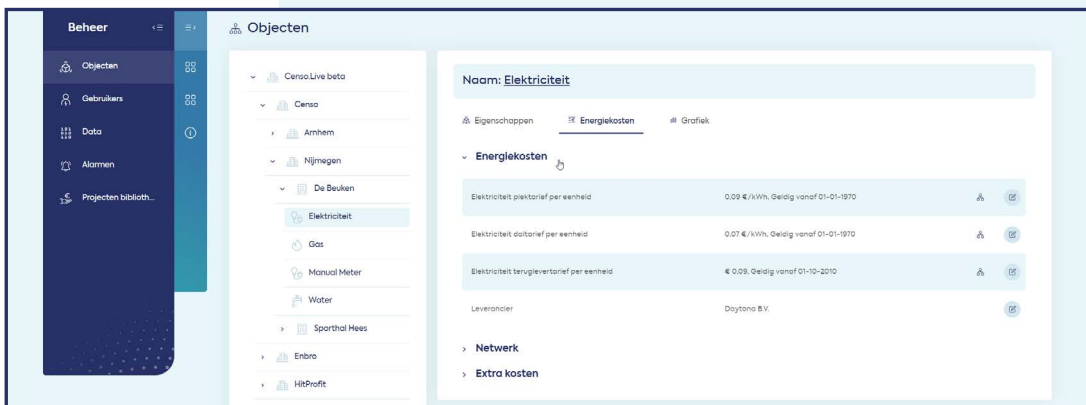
Beheer

Objecten

Gebruikers

Data

Alarmen

Projecten biblioth...

Objecten

Censo.Live beta

Censo

Arnhem

Nijmegen

De Beuken

Elektriciteit

Gas

Manual Meter

Water

Sporthal Hees

Enbro

HitProfit

Naam: Elektriciteit

Eigenschappen

Energiekosten

Grafiek

Energiekosten

| | |
|---|---|
| Elektriciteit piektarief per eenheid | 0,09 €/kWh, Geldig vanaf 01-01-1970 |
| Elektriciteit daltarief per eenheid | 0,07 €/kWh, Geldig vanaf 01-01-1970 |
| Elektriciteit terugleverltarief per eenheid | € 0,09, Geldig vanaf 01-10-2010 |
| Leverancier | Daytona B.V. |

Netwerk

Extra kosten